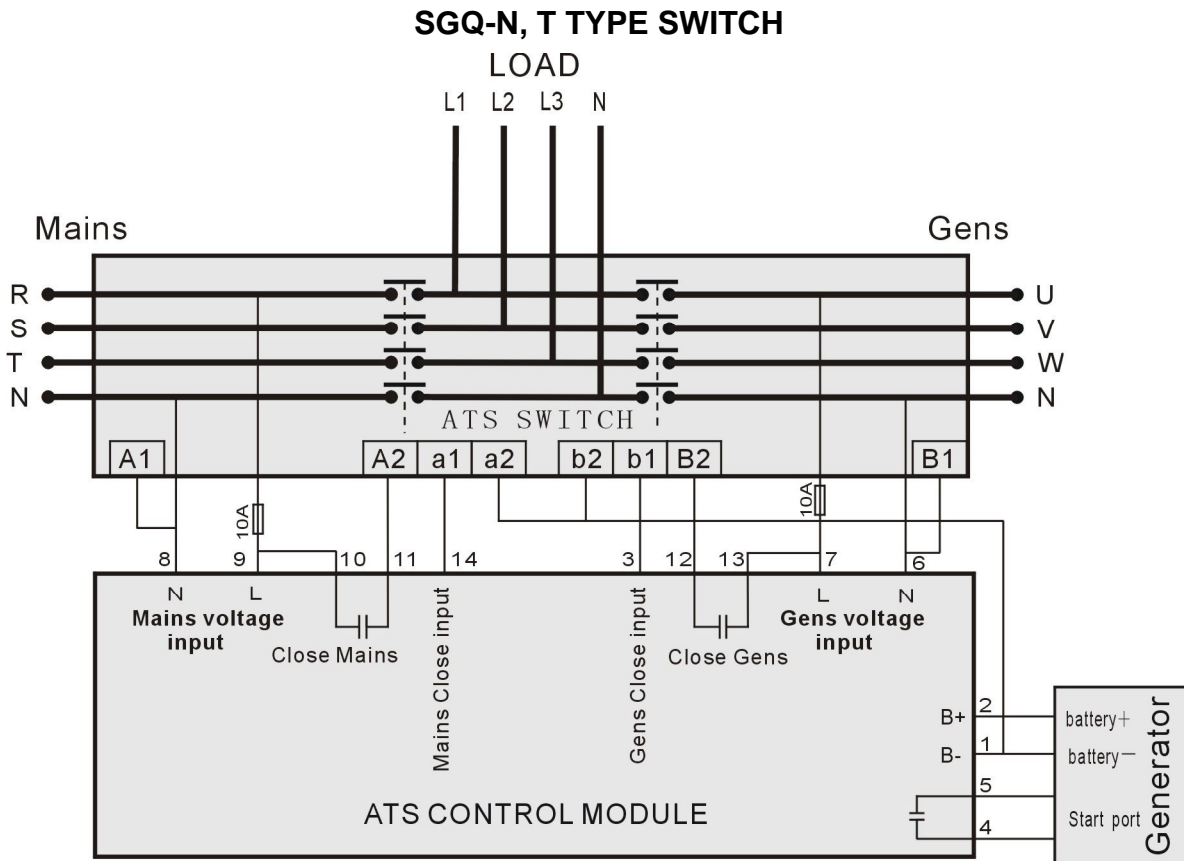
SGQ-N, T TYPE SWITCH

LOAD

L1 L2 L3 N

Mains

Gens

R
S
T
N

U
V
W
N

ATS SWITCH

A1

A2 a1 a2

b2 b1 B2

B1

10A

10A

8 9 10 11 14

3 12 13 7 6

N L

Mains voltage input

Close Mains

Mains Close input

Gens Close input

Close Gens

L N

Gens voltage input

B+ 2

B- 1

5

4

battery+

battery−

Start port

Generator

ATS CONTROL MODULE